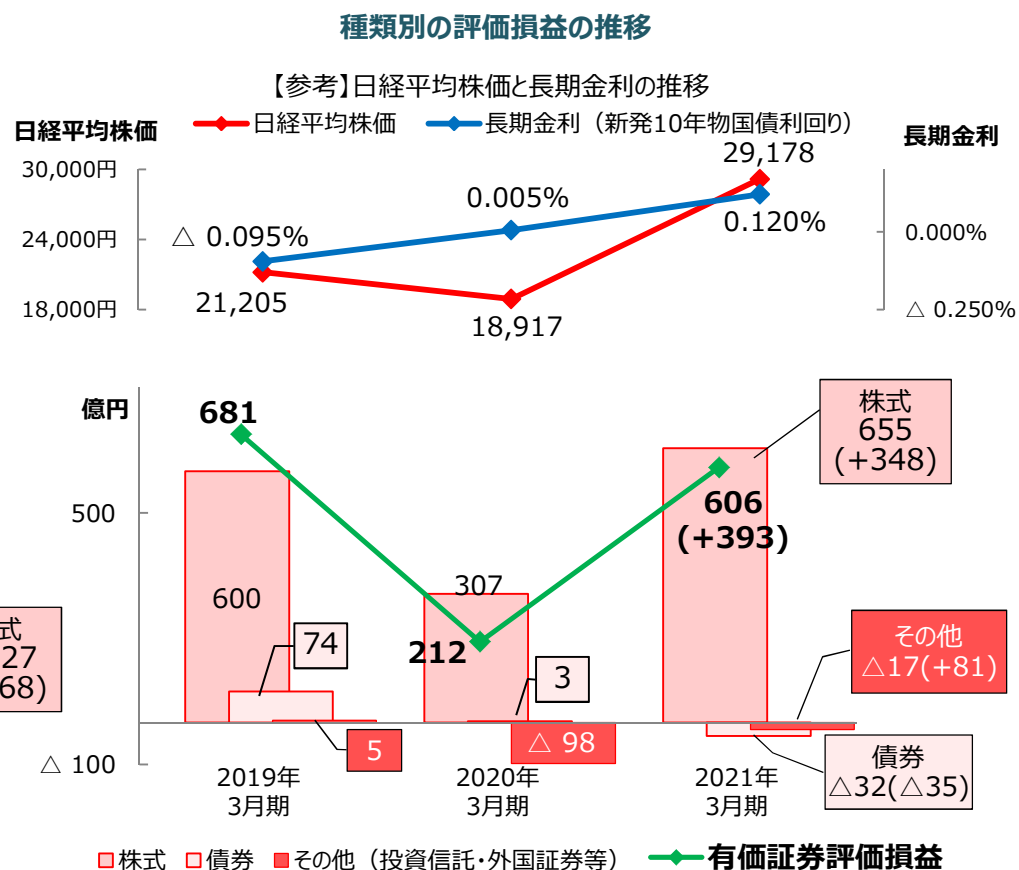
種類別の評価損益の推移

【参考】日経平均株価と長期金利の推移

日経平均株価

日経平均株価　長期金利（新発10年物国債利回り）

長期金利

30,000円
24,000円
18,000円

0.000%
△ 0.250%

△ 0.095%
21,205
0.005%
18,917
29,178
0.120%

億円

500
△ 100

681
600
74
5

307
212
3
△ 98

株式
655
(+348)
606
(+393)

その他
△17(+81)

債券
△32(△35)

式
27
68)

2019年
3月期

2020年
3月期

2021年
3月期

株式　債券　その他（投資信託・外国証券等）　有価証券評価損益